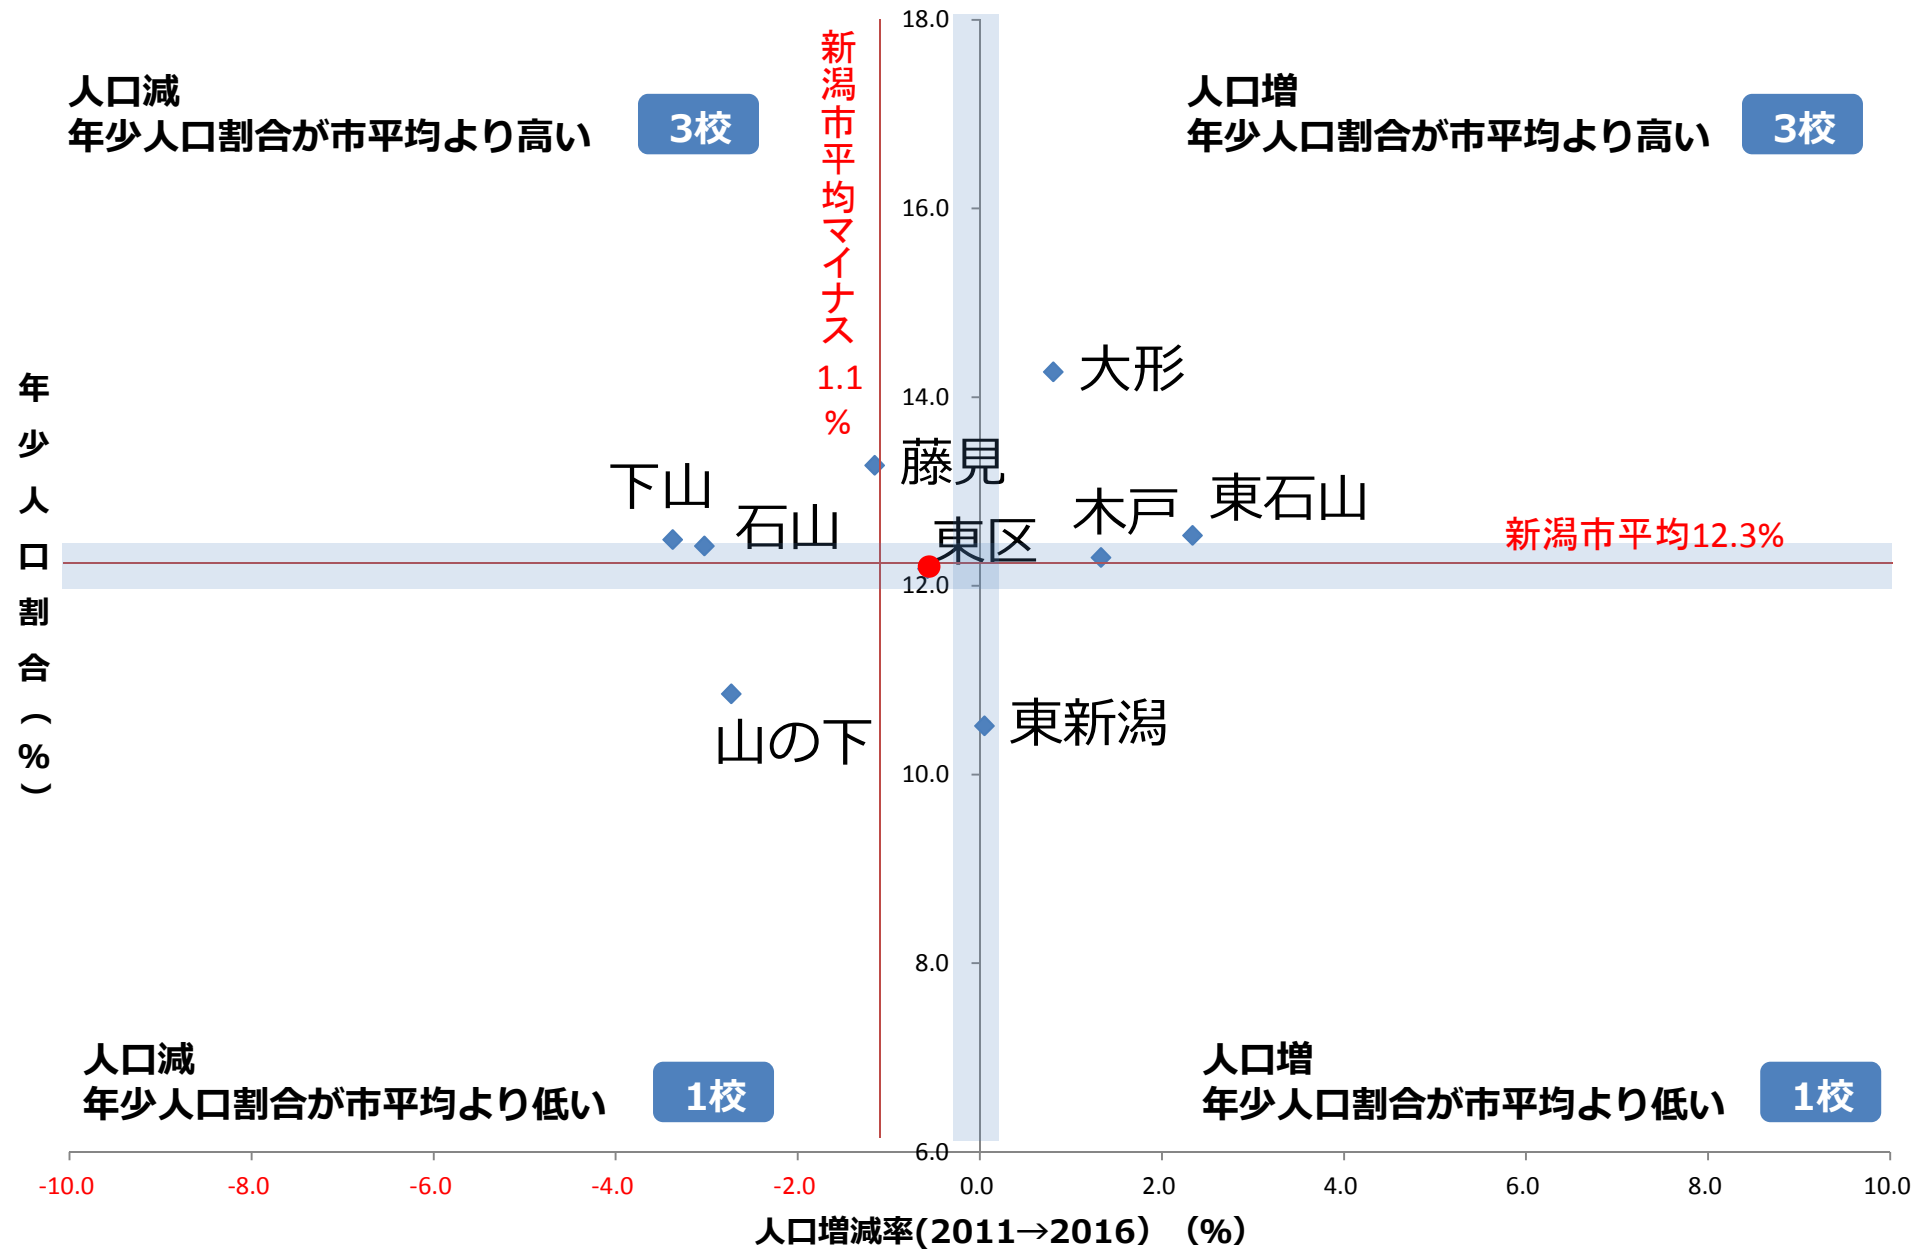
人口減
年少人口割合が市平均より高い

3校

新潟市平均マイナス1.1%

人口増
年少人口割合が市平均より高い

3校

年少人口割合（%）

18.0
16.0
14.0
12.0
10.0
8.0
6.0

大形
藤見
下山
石山
東区
木戸
東石山
新潟市平均12.3%
山の下
東新潟

人口減
年少人口割合が市平均より低い

1校

人口増
年少人口割合が市平均より低い

1校

-10.0 -8.0 -6.0 -4.0 -2.0 0.0 2.0 4.0 6.0 8.0 10.0

人口増減率(2011→2016)（%）